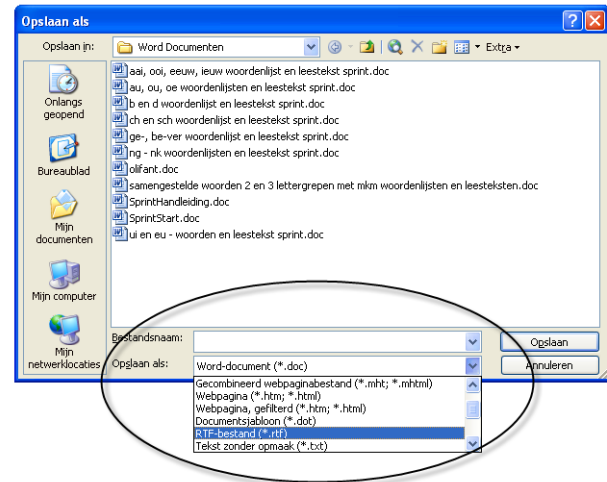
Opslaan als

Opslaan in: Word Documenten

Extra

Onlangs geopend

Bureaublad

Mijn documenten

Mijn computer

Mijn netwerklocaties

aai, ooi, eeuw, ieuw woordenlijst en leestekst sprint.doc
au, ou, oe woordenlijsten en leestekst sprint.doc
b en d woordenlijst en leestekst sprint.doc
ch en sch woordenlijst en leestekst sprint.doc
ge-, be-ver woordenlijst en leestekst sprint.doc
ng - nk woordenlijsten en leestekst sprint.doc
olifant.doc
samengestelde woorden 2 en 3 lettergrepen met mkm woordenlijsten en leesteksten.doc
SprintHandleiding.doc
SprintStart.doc
ui en eu - woorden en leestekst sprint.doc

Bestandsnaam:

Opslaan als: Word-document (*.doc)

Gecombineerd webpaginabestand (*.mht; *.mhtml)
Webpagina (*.htm; *.html)
Webpagina, gefilterd (*.htm; *.html)
Documentsjabloon (*.dot)
RTF-bestand (*.rtf)
Tekst zonder opmaak (*.txt)

Opslaan

Annuleren